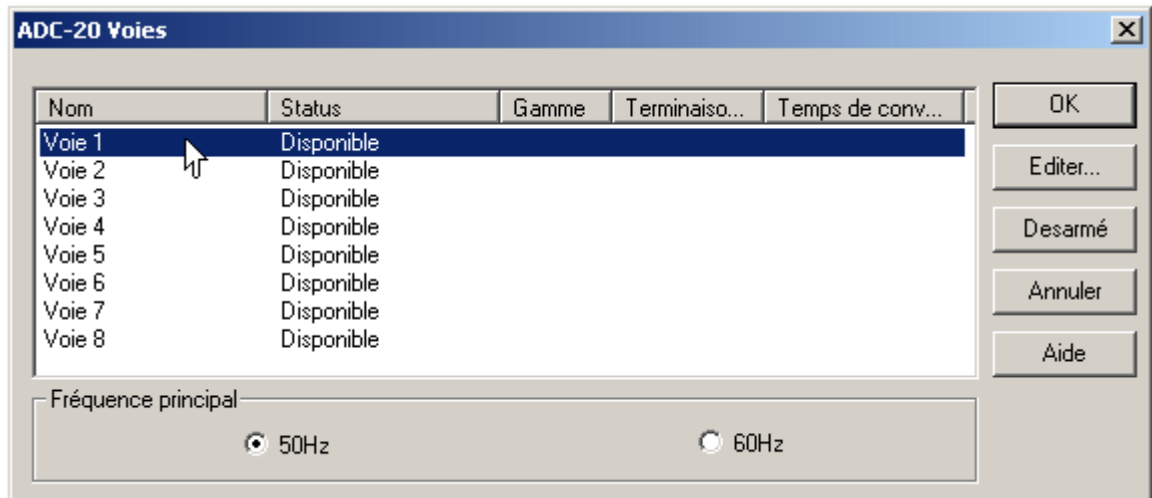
ADC-20 Voies

| Nom | Status | Gamme | Terminaiso... | Temps de conv... |
|---|---|---|---|---|
| Voie 1 | Disponible | | | |
| Voie 2 | Disponible | | | |
| Voie 3 | Disponible | | | |
| Voie 4 | Disponible | | | |
| Voie 5 | Disponible | | | |
| Voie 6 | Disponible | | | |
| Voie 7 | Disponible | | | |
| Voie 8 | Disponible | | | |

OK
Editer...
Desarmé
Annuler
Aide

Fréquence principal
50Hz
60Hz